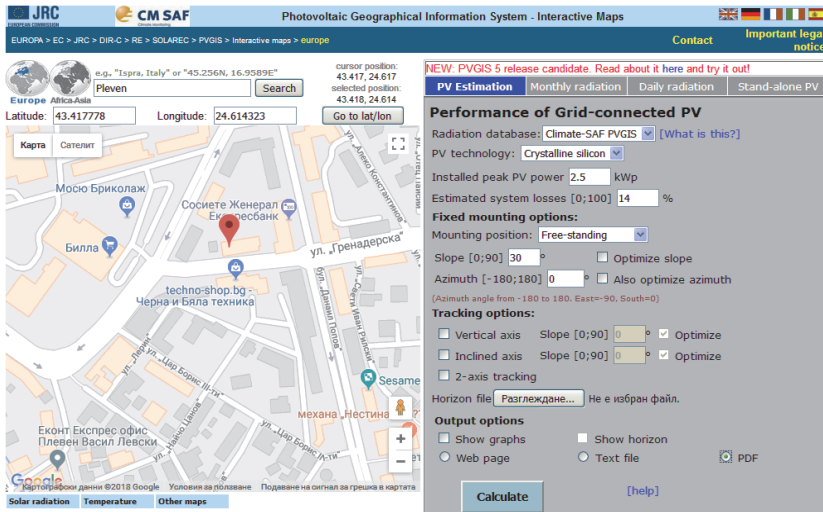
JRC EUROPEAN COMMISSION

CM SAF

Photovoltaic Geographical Information System - Interactive Maps

EUROPA > EC > JRC > DIR-C > RE > SOLAREC > PVGIS > Interactive maps > europe

Contact

Important lega notice

Europe Africa-Asia

e.g., "Ispra, Italy" or "45.256N, 16.9589E"

Pleven

Search

cursor position: 43.417, 24.617

selected position: 43.418, 24.614

Latitude: 43.417778

Longitude: 24.614323

Go to lat/lon

Карта Сателит

Мосю Бриколаж

Сосиете Женерал Експресбанк

Билла

ул. „Гренадерска"

techno-shop.bg - Черна и Бяла техника

бул. „Данаил Попов"

ул. „Свети Иван Рилски"

ул. „Цар Борис III-ти"

ул. „Найчо Цанов"

Sesame

механа „Нестина"

Еконт Експрес офис Плевен Васил Левски

ул. „Цар Борис III-ти"

Google

Картографски данни ©2018 Google Условия за ползване Подаване на сигнал за грешка в картата

Solar radiation Temperature Other maps

NEW: PVGIS 5 release candidate. Read about it here and try it out!

PV Estimation Monthly radiation Daily radiation Stand-alone PV

Performance of Grid-connected PV

Radiation database: Climate-SAF PVGIS [What is this?]

PV technology: Crystalline silicon

Installed peak PV power 2.5 kWp

Estimated system losses [0;100] 14 %

Fixed mounting options:

Mounting position: Free-standing

Slope [0;90] 30 ° Optimize slope

Azimuth [-180;180] 0 ° Also optimize azimuth

(Azimuth angle from -180 to 180. East=-90, South=0)

Tracking options:

Vertical axis Slope [0;90] 0 ° Optimize

Inclined axis Slope [0;90] 0 ° Optimize

2-axis tracking

Horizon file Разглеждане... Не е избран файл.

Output options

Show graphs Show horizon

Web page Text file PDF

Calculate

[help]